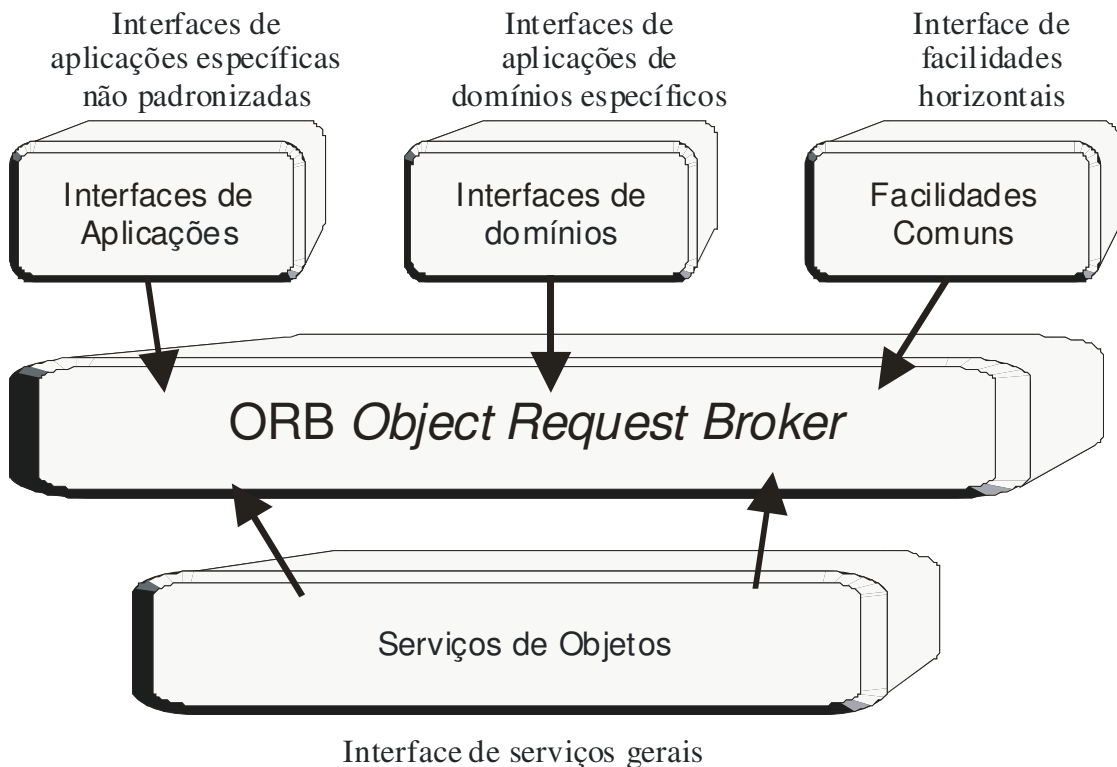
Interfaces de aplicações específicas não padronizadas

Interfaces de aplicações de domínios específicos

Interface de facilidades horizontais

Interfaces de Aplicações

Interfaces de domínios

Facilidades Comuns

ORB *Object Request Broker*

Serviços de Objetos

Interface de serviços gerais